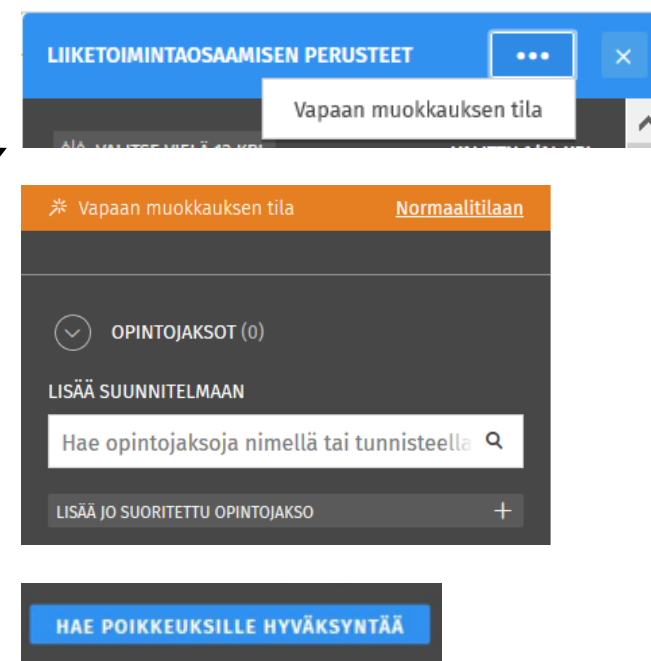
LIIKETOIMINTAOSAAMISEN PERUSTEET
•••
×
Vapaan muokkauksen tila
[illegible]

Vapaan muokkauksen tila
Normaalitilaan

OPINTOJAKSOT (0)

LISÄÄ SUUNNITELMAAN

Hae opintojaksoja nimellä tai tunnisteella

LISÄÄ JO SUORITETTU OPINTOJAKSO
+

HAE POIKKEUKSILLE HYVÄKSYNTÄÄ